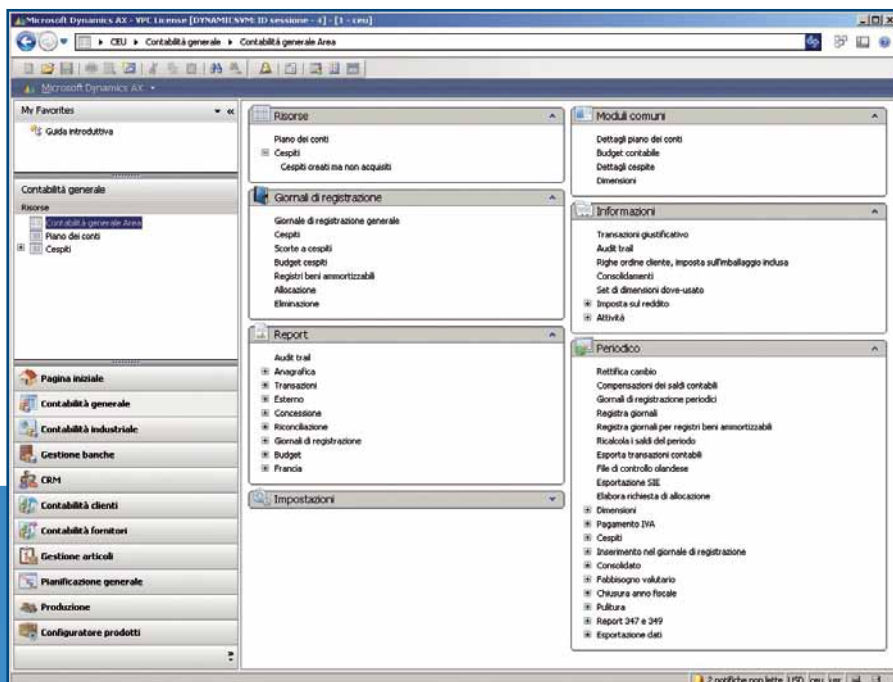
Microsoft Dynamics AX - VPC License [DYNAMICSVM: ID sessione - 4] - [1 - ceu]

CEU ▸ Contabilità generale ▸ Contabilità generale Area

Microsoft Dynamics AX

My Favorites

Guida introduttiva

Contabilità generale

Risorse

Contabilità generale Area

Piano dei conti

Cespiti

Pagina iniziale

Contabilità generale

Contabilità industriale

Gestione banche

CRM

Contabilità clienti

Contabilità fornitori

Gestione articoli

Pianificazione generale

Produzione

Configuratore prodotti

Risorse

Piano dei conti

Cespiti

Cespiti creati ma non acquisiti

Giornali di registrazione

Giornale di registrazione generale

Cespiti

Scorte a cespiti

Budget cespiti

Registri beni ammortizzabili

Allocazione

Eliminazione

Report

Audit trail

Anagrafica

Transazioni

Esterno

Concessione

Riconciliazione

Giornali di registrazione

Budget

Francia

Impostazioni

Moduli comuni

Dettagli piano dei conti

Budget contabile

Dettagli cespite

Dimensioni

Informazioni

Transazioni giustificativo

Audit trail

Righe ordine cliente, imposta sull'imballaggio inclusa

Consolidamenti

Set di dimensioni dove-usato

Imposta sul reddito

Attività

Periodico

Rettifica cambio

Compensazioni dei saldi contabili

Giornali di registrazione periodici

Registra giornali

Registra giornali per registri beni ammortizzabili

Ricalcola i saldi del periodo

Esporta transazioni contabili

File di controllo olandese

Esportazione SIE

Elabora richiesta di allocazione

Dimensioni

Pagamento IVA

Cespiti

Inserimento nel giornale di registrazione

Consolidato

Fabbisogno valutario

Chiusura anno fiscale

Pulitura

Report 347 e 349

Esportazione dati

2 notifiche non lette USD ceu var